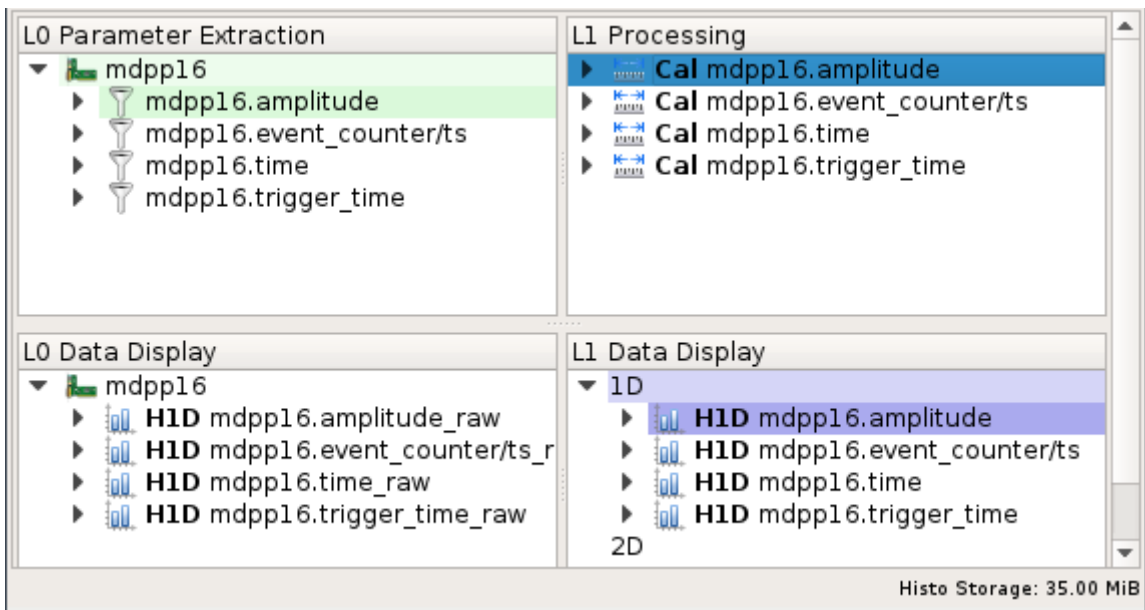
L0 Parameter Extraction

mdpp16
mdpp16.amplitude
mdpp16.event_counter/ts
mdpp16.time
mdpp16.trigger_time

L1 Processing

**Cal** mdpp16.amplitude
**Cal** mdpp16.event_counter/ts
**Cal** mdpp16.time
**Cal** mdpp16.trigger_time

L0 Data Display

mdpp16
**H1D** mdpp16.amplitude_raw
**H1D** mdpp16.event_counter/ts_r
**H1D** mdpp16.time_raw
**H1D** mdpp16.trigger_time_raw

L1 Data Display

1D
**H1D** mdpp16.amplitude
**H1D** mdpp16.event_counter/ts
**H1D** mdpp16.time
**H1D** mdpp16.trigger_time
2D

Histo Storage: 35.00 MiB